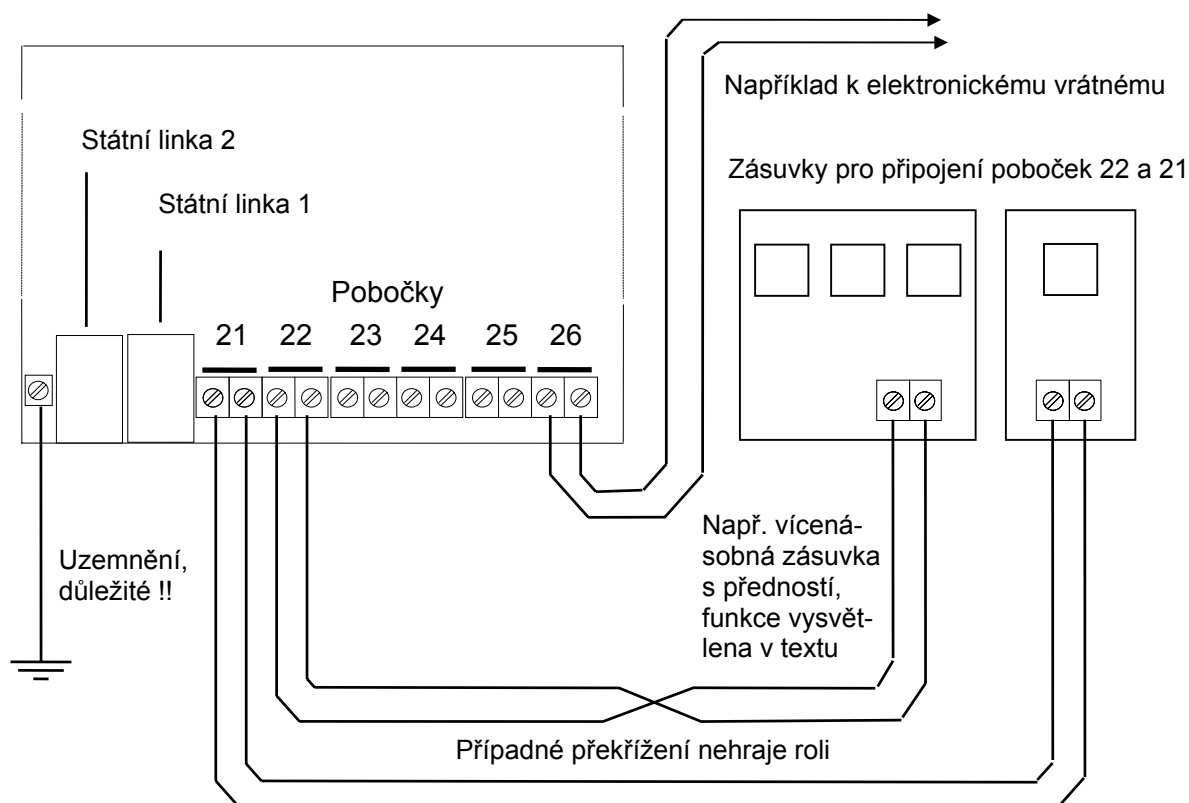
Například k elektronickému vrátnému

Státní linka 2

Státní linka 1

Zásuvky pro připojení poboček 22 a 21

Pobočky

21 22 23 24 25 26

Uzemnění, důležité !!

Např. vícenásobná zásuvka s předností, funkce vysvětlena v textu

Případné překřížení nehraje roli